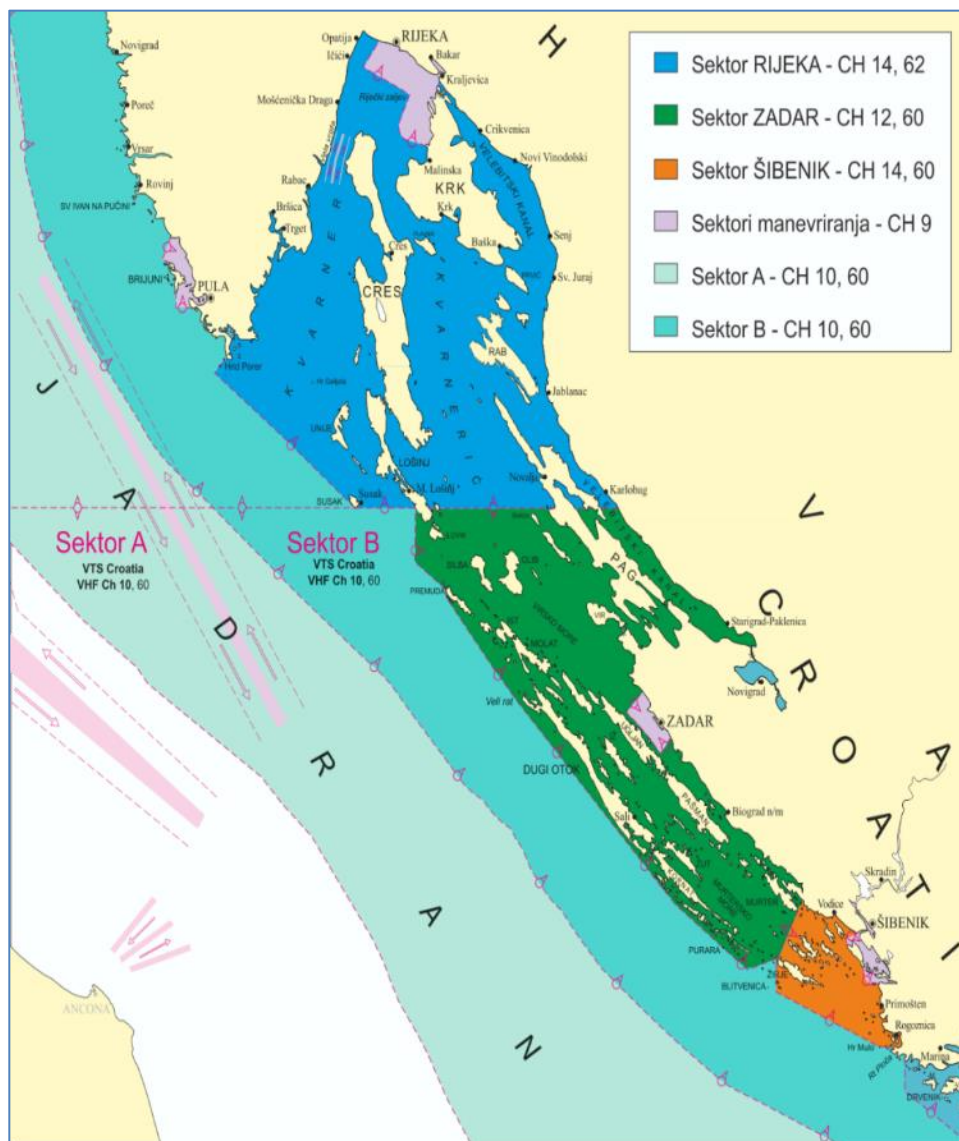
Sektor RIJEKA - CH 14, 62
Sektor ZADAR - CH 12, 60
Sektor ŠIBENIK - CH 14, 60
Sektori manevriranja - CH 9
Sektor A - CH 10, 60
Sektor B - CH 10, 60

RIJEKA
Opatija
Ičići
Bakar
Kraljevica
Riječki zaljev
Novigrad
Poreč
Vrsar
Rovinj
SV IVAN NA PUČINI
Mošćenička Draga
Crikvenica
Novi Vinodolski
Malinska
KRK
Krk
Rabac
Brseč
Trget
Cres
Baška
Senj
Sv. Juraj
BRIJUNI
PULA
CRES
RAB
Jablanac
Hrid Porer
LOŠINJ
M. Lošinj
Novalja
Karlobag
SUSAK
Susak
KVARNER
KVARNERIĆ
VELEBITSKI KANAL
H
J
A
D
R
A
N
V
C
R
O
A
T
I
Sektor A
VTS Croatia
VHF Ch 10, 60
Sektor B
VTS Croatia
VHF Ch 10, 60
PREMUDA
PAG
Starigrad-Paklenica
Novigrad
MOLAT
Veli rat
ZADAR
DUGI OTOK
PAŠMAN
Biograd n/m
Sali
MURTER
Skradin
Vodice
ŠIBENIK
PURARA
ŽIRJE
BUTVENICA
Primošten
Rogoznica
Hr Mulo
Marina
DRVENIK
ANCONA